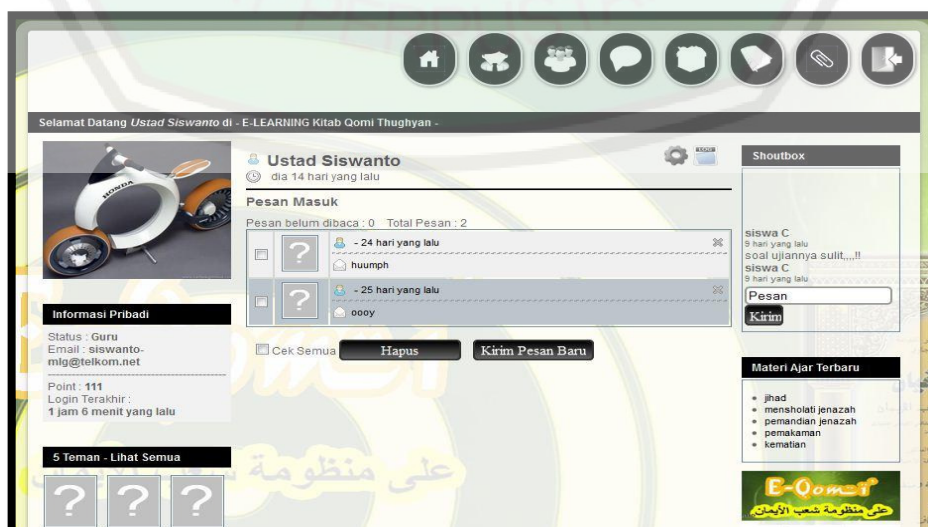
Selamat Datang *Ustad Siswanto* di - E-LEARNING Kitab Qomi Thughyan -

HONDA

Informasi Pribadi

Status : Guru
Email : siswanto-mlg@telkom.net

Point : 111
Login Terakhir :
1 jam 6 menit yang lalu

5 Teman - Lihat Semua

?

?

?

Ustad Siswanto
dia 14 hari yang lalu

Pesan Masuk

Pesan belum dibaca : 0 Total Pesan : 2

?

- 24 hari yang lalu

huumph

?

- 25 hari yang lalu

oooy

Cek Semua

Hapus

Kirim Pesan Baru

Shoutbox

siswa C
9 hari yang lalu
soal ujiannya sulit,,,!!
siswa C
9 hari yang lalu

Pesan

Kirim

Materi Ajar Terbaru

- jihad
- mensholati jenazah
- pemandian jenazah
- pemakaman
- kematian

E-Qomi

على منظومة شعب الأيمان

على منظومة